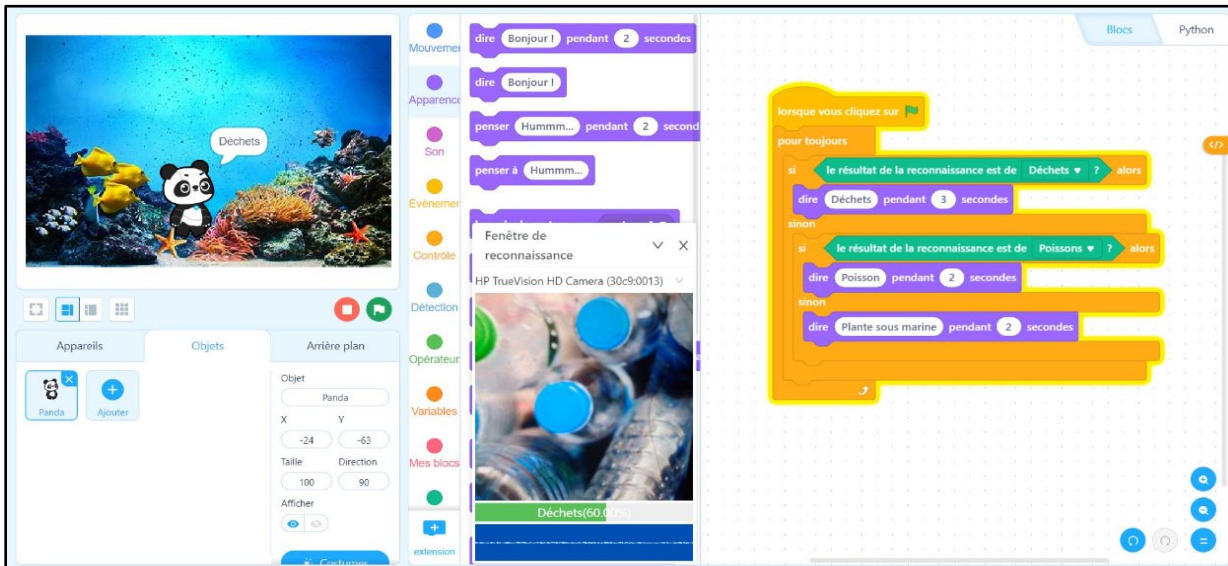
Déchets

Appareils | Objets | Arrière plan

Panda
Ajouter

Objet
Panda
X Y
-24 -63
Taille Direction
100 90
Afficher

Costumes

Mouvemer
Apparence
Son
Événemer
Contrôle
Détection
Opérateur
Variables
Mes blocs
extension

dire Bonjour ! pendant 2 secondes
dire Bonjour !
penser Hummm... pendant 2 second
penser à Hummm...

Fenêtre de reconnaissance
HP TrueVision HD Camera (30c9:0013)
Déchets(60.00%)

Blocs | Python

lorsque vous cliquez sur
pour toujours
si le résultat de la reconnaissance est de Déchets ? alors
dire Déchets pendant 3 secondes
sinon
si le résultat de la reconnaissance est de Poissons ? alors
dire Poisson pendant 2 secondes
sinon
dire Plante sous marine pendant 2 secondes